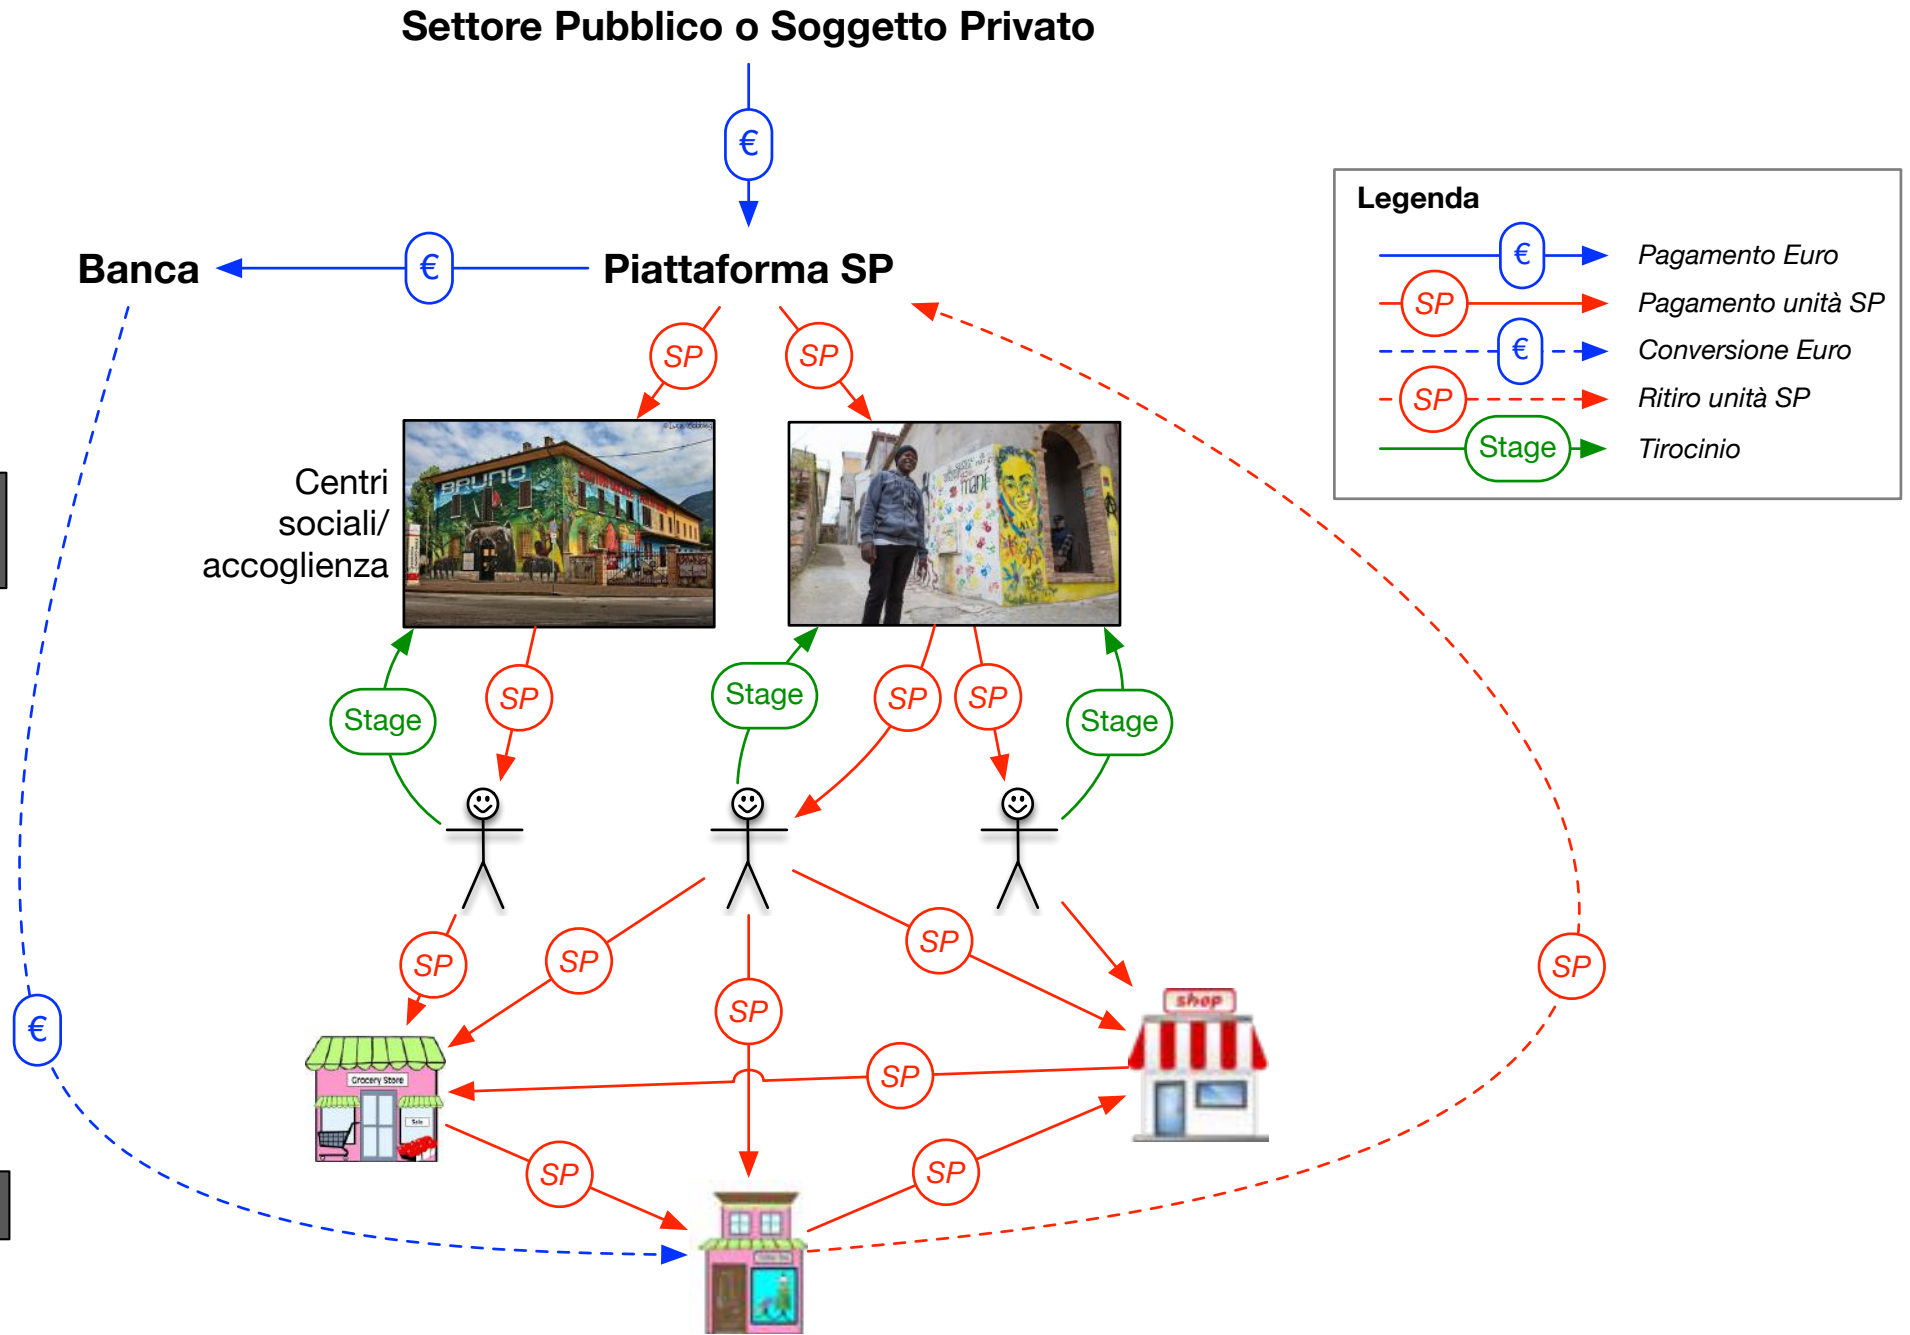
Settore Pubblico o Soggetto Privato

€

Banca

€

Piattaforma SP

Legenda

€ Pagamento Euro

SP Pagamento unità SP

€ Conversione Euro

SP Ritiro unità SP

Stage Tirocinio

SP

SP

Centri sociali/ accoglienza

BRUNO

Stage

SP

Stage

SP

SP

Stage

SP

SP

SP

SP

SP

€

SP

shop

Grocery Store

SP

SP